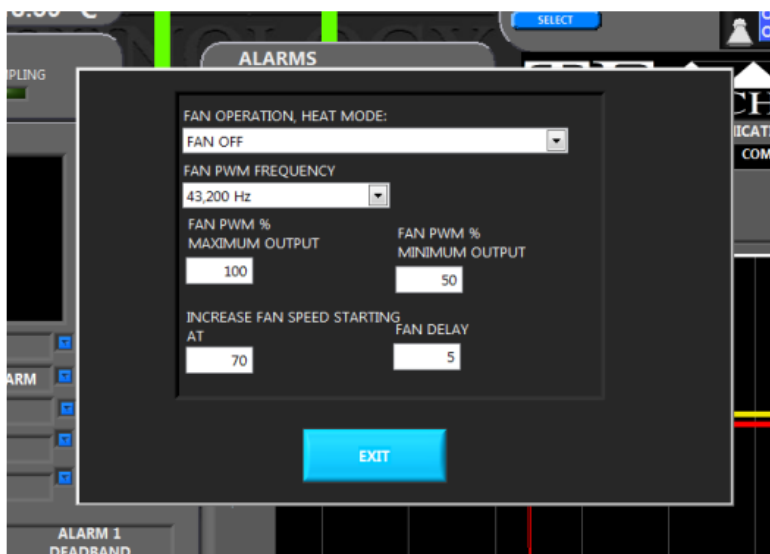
SELECT

ALARMS

PLING

ICAT

COM

ARM

FAN OPERATION, HEAT MODE:

FAN OFF

FAN PWM FREQUENCY

43,200 Hz

FAN PWM %
MAXIMUM OUTPUT

100

FAN PWM %
MINIMUM OUTPUT

50

INCREASE FAN SPEED STARTING AT

70

FAN DELAY

5

EXIT

ALARM 1
DEADBAND